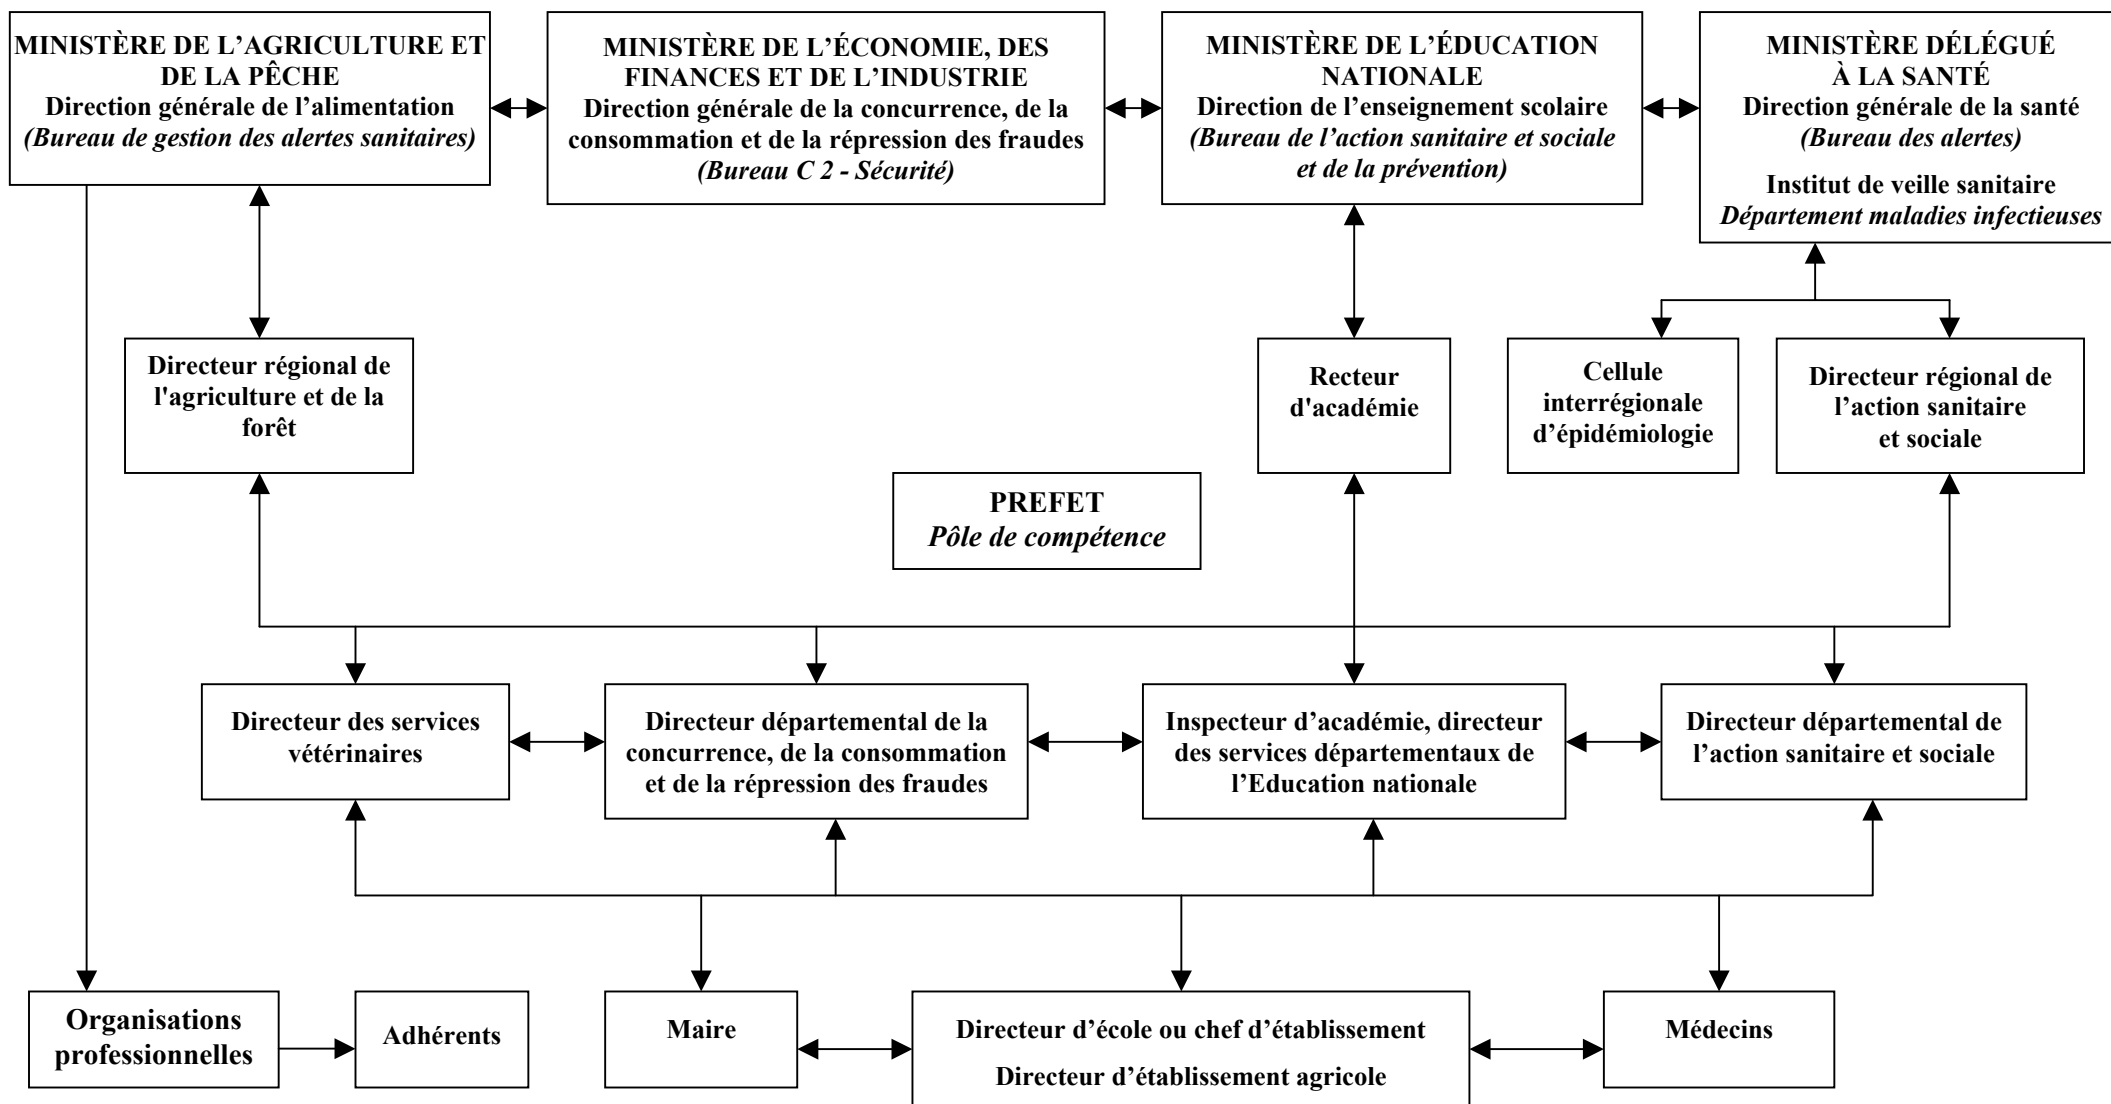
MINISTÈRE DE L'AGRICULTURE ET DE LA PÊCHE
Direction générale de l'alimentation
*(Bureau de gestion des alertes sanitaires)*

MINISTÈRE DE L'ÉCONOMIE, DES FINANCES ET DE L'INDUSTRIE
Direction générale de la concurrence, de la consommation et de la répression des fraudes
*(Bureau C 2 - Sécurité)*

MINISTÈRE DE L'ÉDUCATION NATIONALE
Direction de l'enseignement scolaire
*(Bureau de l'action sanitaire et sociale et de la prévention)*

MINISTÈRE DÉLÉGUÉ À LA SANTÉ
Direction générale de la santé
*(Bureau des alertes)*
Institut de veille sanitaire
*Département maladies infectieuses*

Directeur régional de l'agriculture et de la forêt

Recteur d'académie

Cellule interrégionale d'épidémiologie

Directeur régional de l'action sanitaire et sociale

PREFET
*Pôle de compétence*

Directeur des services vétérinaires

Directeur départemental de la concurrence, de la consommation et de la répression des fraudes

Inspecteur d'académie, directeur des services départementaux de l'Education nationale

Directeur départemental de l'action sanitaire et sociale

Organisations professionnelles

Adhérents

Maire

Directeur d'école ou chef d'établissement
Directeur d'établissement agricole

Médecins